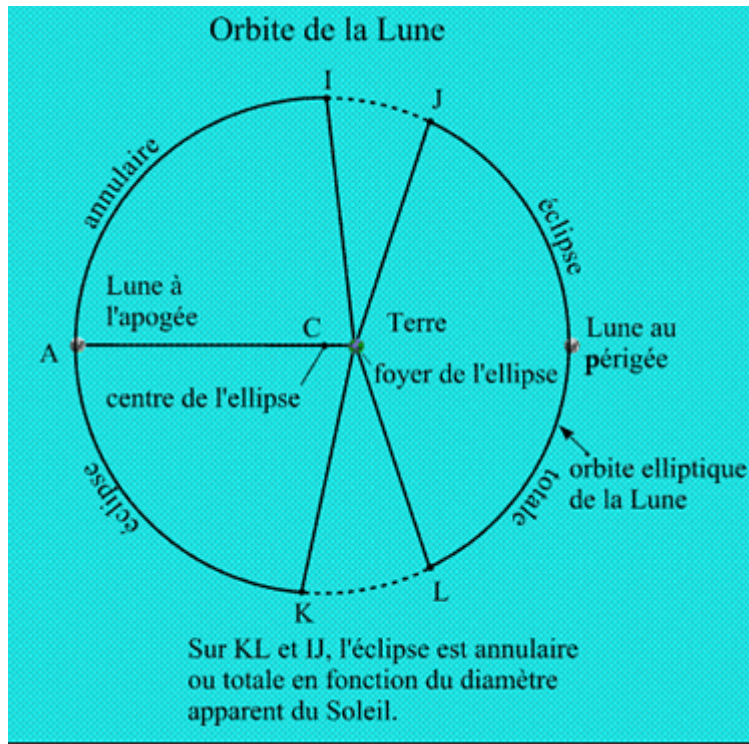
Orbite de la Lune

I

J

annulaire

éclipse

Lune à l'apogée

C

Terre

A

Lune au périgée

centre de l'ellipse

foyer de l'ellipse

éclipse

totale

orbite elliptique de la Lune

K

L

Sur KL et IJ, l'éclipse est annulaire ou totale en fonction du diamètre apparent du Soleil.